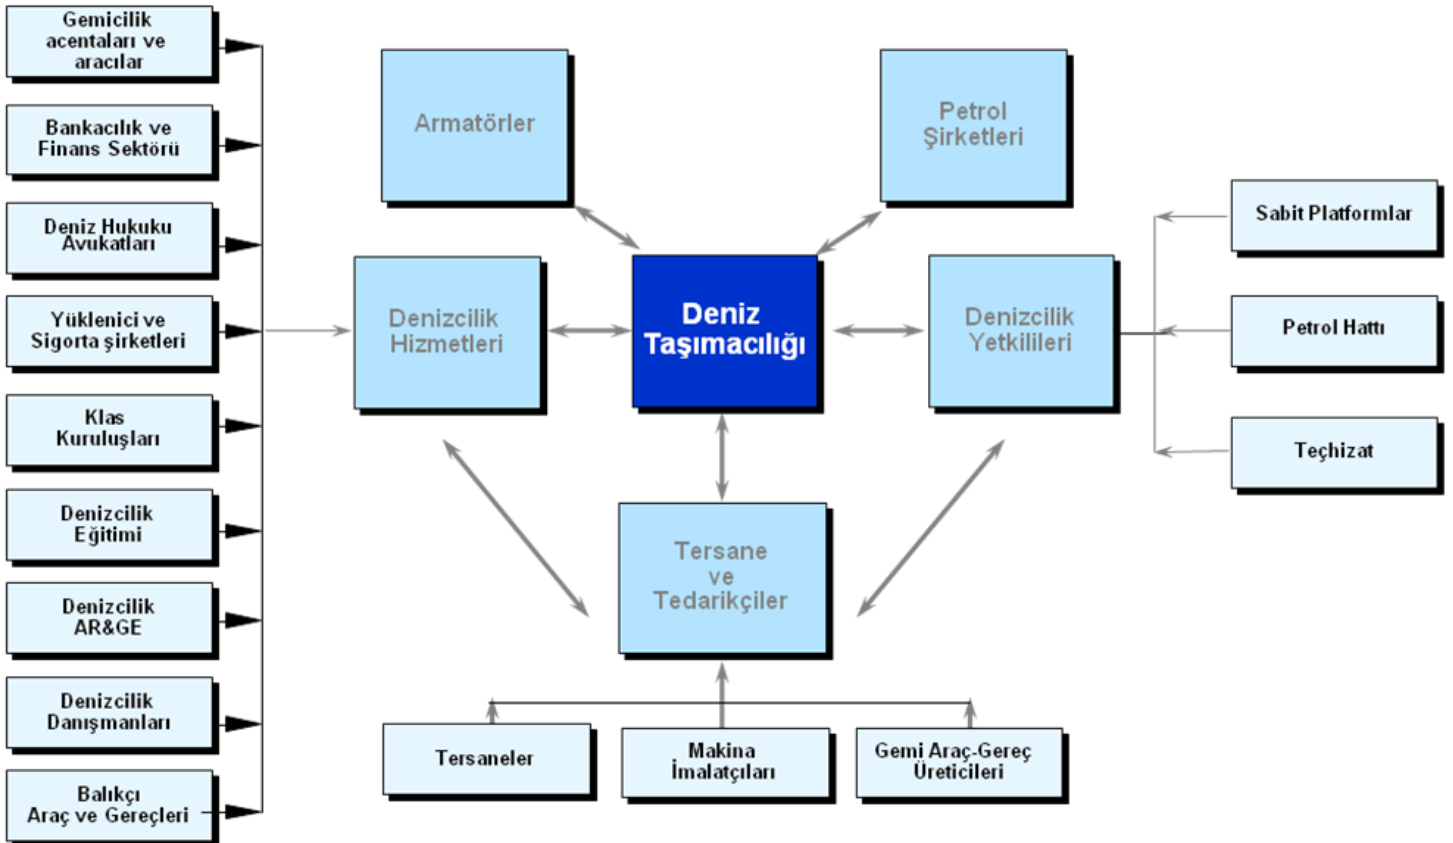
Gemicilik acentaları ve aracılar

Bankacılık ve Finans Sektörü

Deniz Hukuku Avukatları

Yüklenici ve Sigorta şirketleri

Klas Kuruluşları

Denizcilik Eğitimi

Denizcilik AR&GE

Denizcilik Danışmanları

Balıkçı Araç ve Gereçleri

Armatörler

Petrol Şirketleri

Denizcilik Hizmetleri

Deniz Taşımacılığı

Denizcilik Yetkilileri

Sabit Platformlar

Petrol Hattı

Teçhizat

Tersane ve Tedarikçiler

Tersaneler

Makina İmalatçıları

Gemi Araç-Gereç Üreticileri